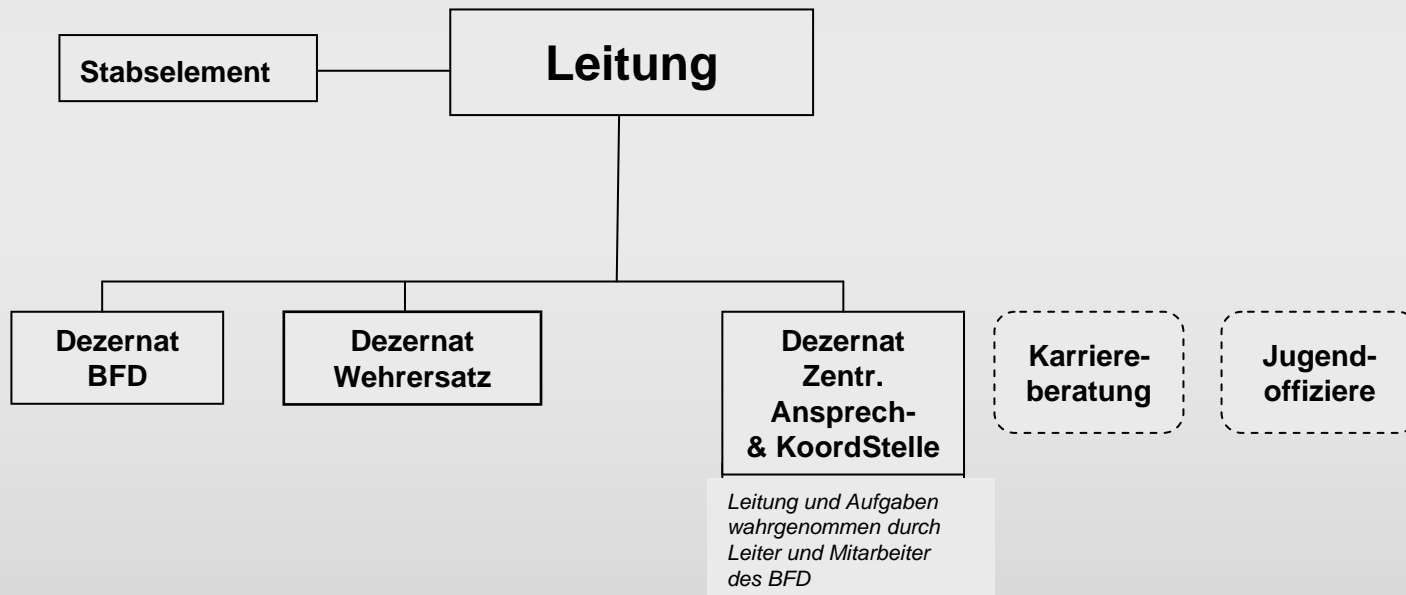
Stabselement

Leitung

Dezernat BFD

Dezernat Wehrersatz

Dezernat Zentr. Ansprech- & KoordStelle

Leitung und Aufgaben wahrgenommen durch Leiter und Mitarbeiter des BFD

Karriereberatung

Jugendoffiziere